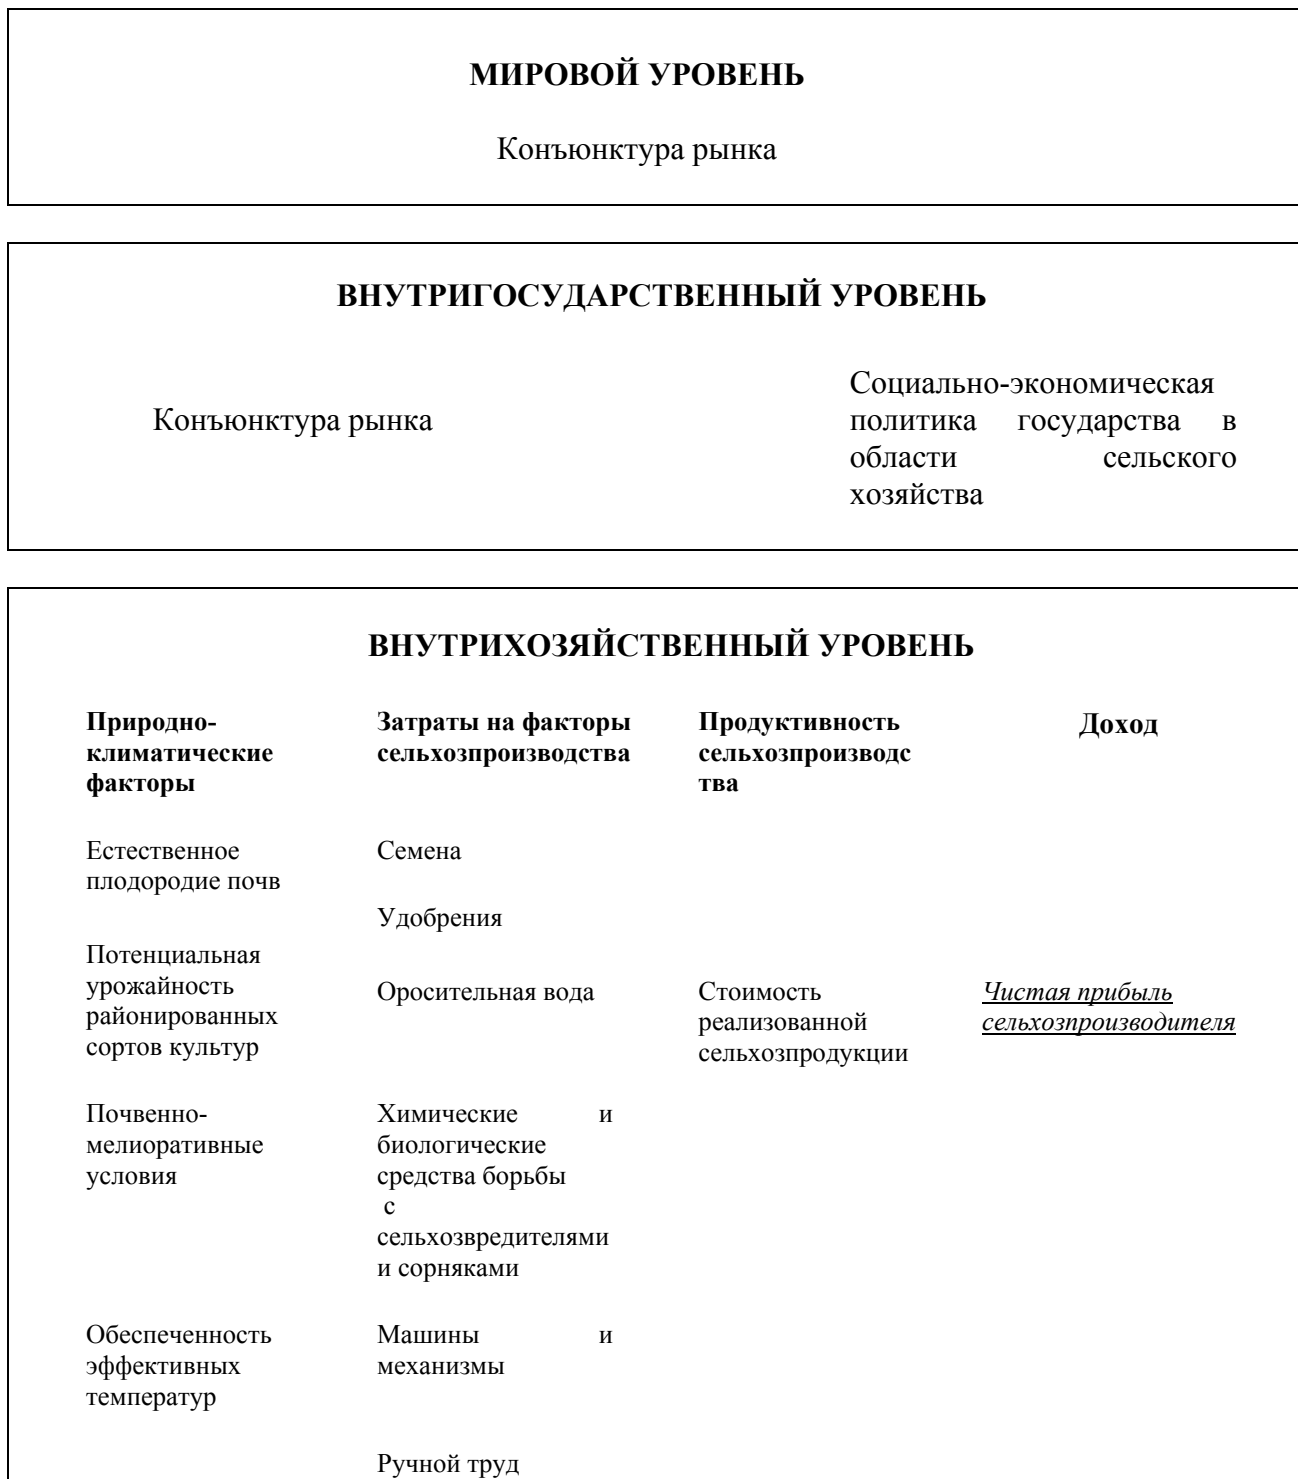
**МИРОВОЙ УРОВЕНЬ**

Конъюнктура рынка

**ВНУТРИГОСУДАРСТВЕННЫЙ УРОВЕНЬ**

Конъюнктура рынка

Социально-экономическая политика государства в области сельского хозяйства

**ВНУТРИХОЗЯЙСТВЕННЫЙ УРОВЕНЬ**

**Природно-климатические факторы**

Естественное плодородие почв

Потенциальная урожайность районированных сортов культур

Почвенно-мелиоративные условия

Обеспеченность эффективных температур

**Затраты на факторы сельхозпроизводства**

Семена

Удобрения

Оросительная вода

Химические и биологические средства борьбы с сельхозвредителями и сорняками

Машины и механизмы

Ручной труд

**Продуктивность сельхозпроизводства**

Стоимость реализованной сельхозпродукции

**Доход**

*Чистая прибыль сельхозпроизводителя*